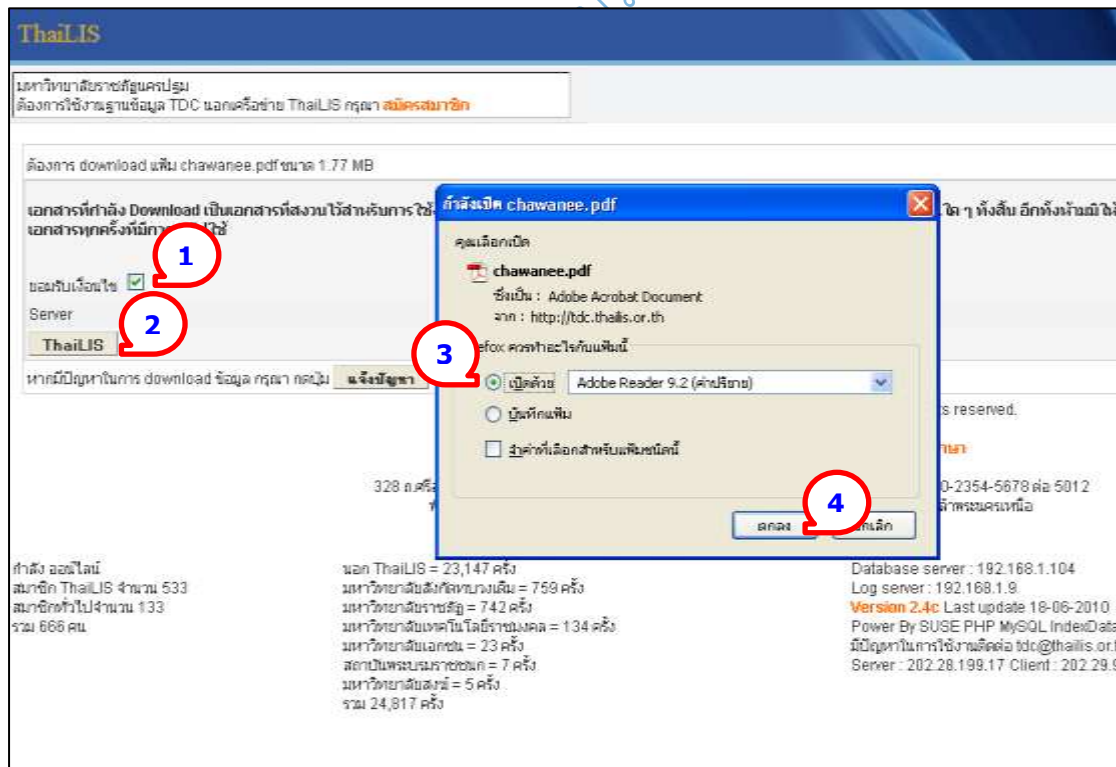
ThaiLIS

มหาวิทยาลัยราชภัฏนครปฐม
ต้องการใช้งานฐานข้อมูล TDC นอกเครือข่าย ThaiLIS กรุณา สมัครสมาชิก

ต้องการ download แฟ้ม chawanee.pdf ขนาด 1.77 MB

เอกสารที่กำลัง Download เป็นเอกสารที่สงวนไว้สำหรับการใช้ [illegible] ใด ๆ ทั้งสิ้น อีกทั้งห้ามมิให้ เอกสารทุกครั้งที่มีการ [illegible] ใช้

1

ยอมรับเงื่อนไข

2

Server

ThaiLIS

หากมีปัญหาในการ download ข้อมูล กรุณา กดปุ่ม แจ้งปัญหา

กำลังเปิด chawanee.pdf

คุณเลือกเปิด

chawanee.pdf

ซึ่งเป็น : Adobe Acrobat Document
จาก : http://tdc.thailis.or.th

3

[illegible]efox ควรทำอะไรกับแฟ้มนี้

เปิดด้วย Adobe Reader 9.2 (ค่าปริยาย)

บันทึกแฟ้ม

จำค่าที่เลือกสำหรับแฟ้มชนิดนี้

4

ตกลง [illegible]กเลิก

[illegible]ts reserved.

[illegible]ษา

328 ถ.ศรี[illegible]

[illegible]0-2354-5678 ต่อ 5012
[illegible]ล้าพระนครเหนือ

กำลัง ออนไลน์
สมาชิก ThaiLIS จำนวน 533
สมาชิกทั่วไปจำนวน 133
รวม 666 คน

นอก ThaiLIS = 23,147 ครั้ง
มหาวิทยาลัยสังกัดทบวงเดิม = 759 ครั้ง
มหาวิทยาลัยราชภัฏ = 742 ครั้ง
มหาวิทยาลัยเทคโนโลยีราชมงคล = 134 ครั้ง
มหาวิทยาลัยเอกชน = 23 ครั้ง
สถาบันพระบรมราชชนก = 7 ครั้ง
มหาวิทยาลัยสงฆ์ = 5 ครั้ง
รวม 24,817 ครั้ง

Database server : 192.168.1.104
Log server : 192.168.1.9
Version 2.4c Last update 18-06-2010
Power By SUSE PHP MySQL IndexData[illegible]
มีปัญหาในการใช้งานติดต่อ tdc@thailis.or.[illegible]
Server : 202.28.199.17 Client : 202.29.9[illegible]